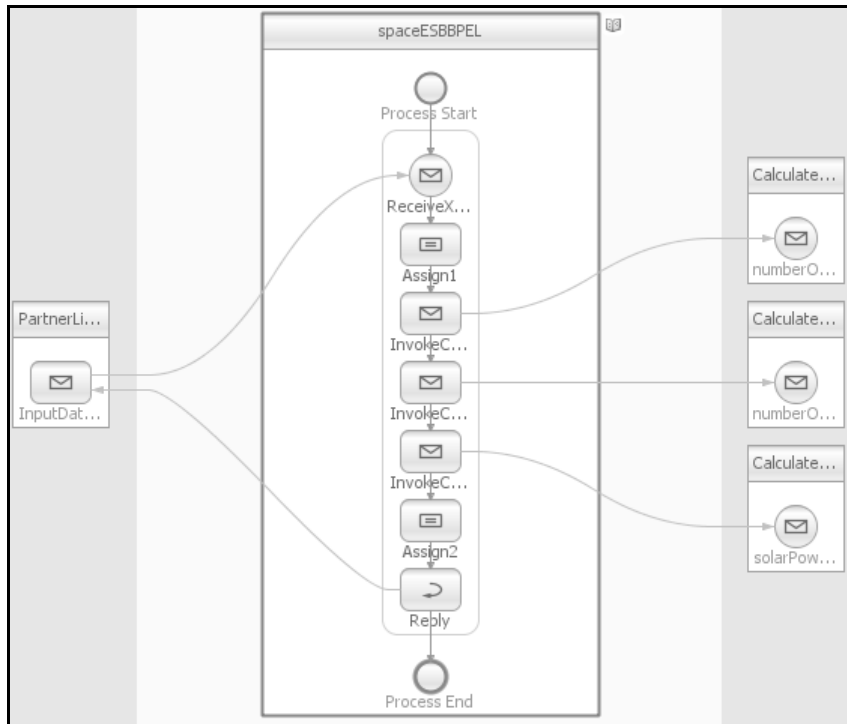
spaceESBBPEL

Process Start

ReceiveX...

Assign1

InvokeC...

InvokeC...

InvokeC...

Assign2

Reply

Process End

PartnerLi...

InputDat...

Calculate...

numberO...

Calculate...

numberO...

Calculate...

solarPow...